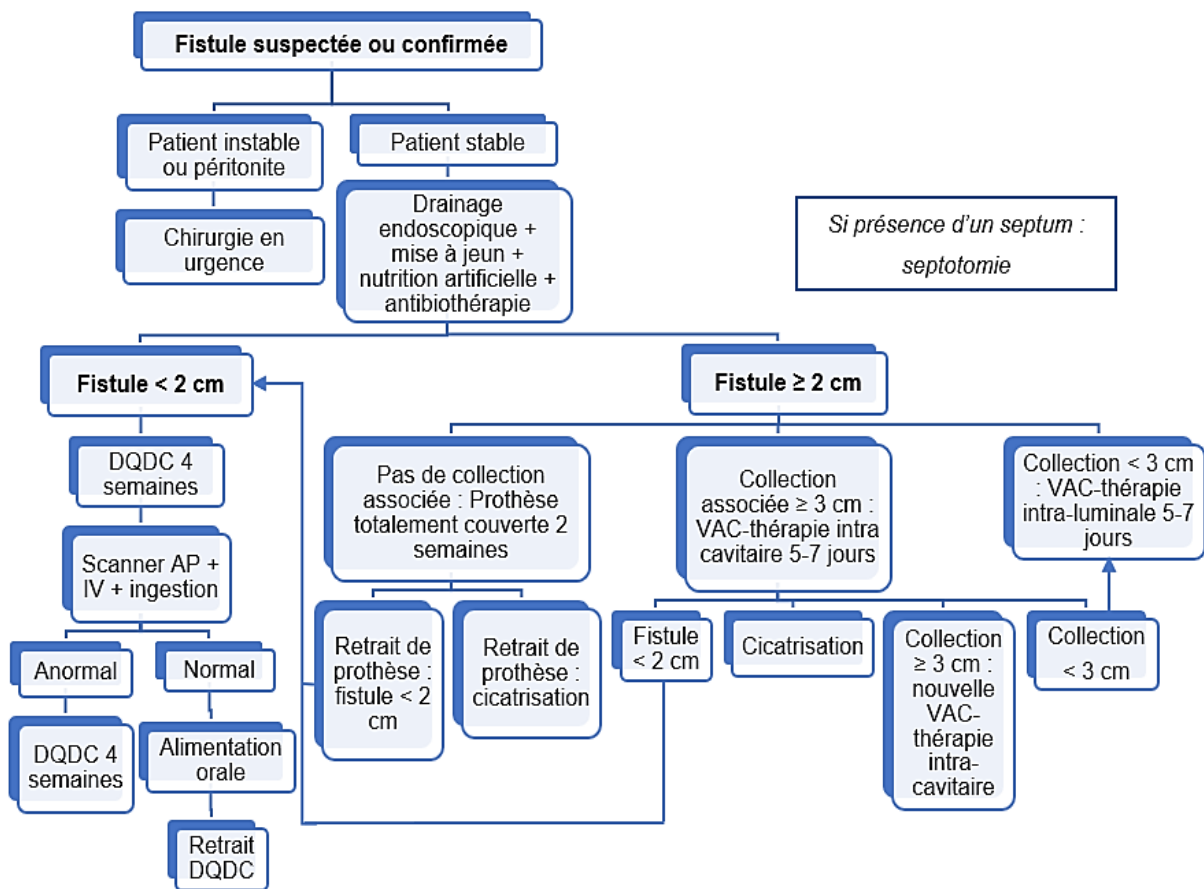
Fistule suspectée ou confirmée

Patient instable ou péritonite

Patient stable

Chirurgie en urgence

Drainage endoscopique + mise à jeun + nutrition artificielle + antibiothérapie

Si présence d'un septum : septotomie

Fistule < 2 cm

Fistule $\geq$ 2 cm

DQDC 4 semaines

Scanner AP + IV + ingestion

Anormal

Normal

DQDC 4 semaines

Alimentation orale

Retrait DQDC

Pas de collection associée : Prothèse totalement couverte 2 semaines

Retrait de prothèse : fistule < 2 cm

Retrait de prothèse : cicatrisation

Collection associée $\geq$ 3 cm : VAC-thérapie intra cavitaire 5-7 jours

Fistule < 2 cm

Cicatrisation

Collection $\geq$ 3 cm : nouvelle VAC-thérapie intra-cavitaire

Collection < 3 cm

Collection < 3 cm : VAC-thérapie intra-luminale 5-7 jours